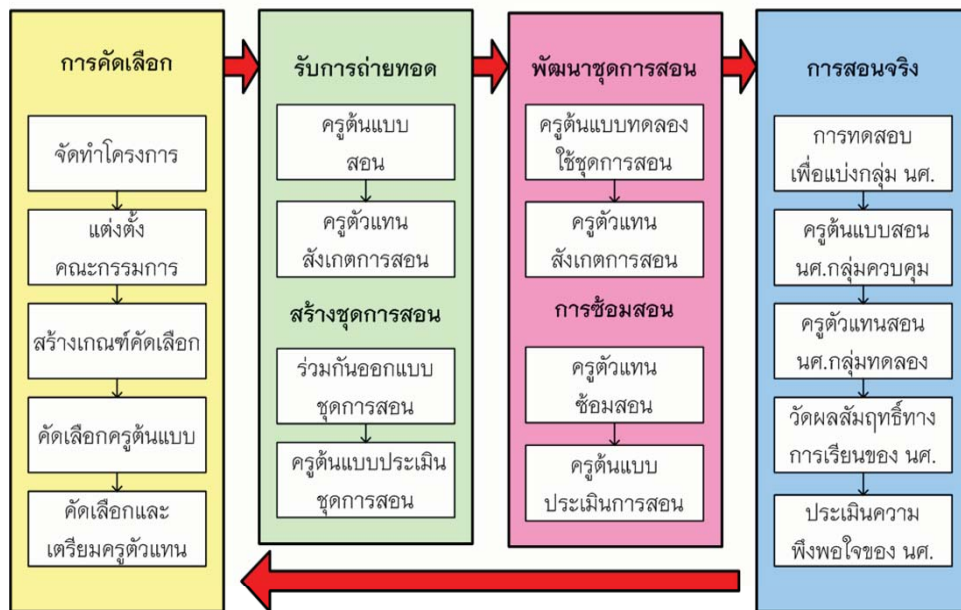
การคัดเลือก

จัดทำโครงการ

แต่งตั้งคณะกรรมการ

สร้างเกณฑ์คัดเลือก

คัดเลือกครูต้นแบบ

คัดเลือกและเตรียมครูตัวแทน

รับการถ่ายทอด

ครูต้นแบบสอน

ครูตัวแทนสังเกตการสอน

สร้างชุดการสอน

ร่วมกันออกแบบชุดการสอน

ครูต้นแบบประเมินชุดการสอน

พัฒนาชุดการสอน

ครูต้นแบบทดลองใช้ชุดการสอน

ครูตัวแทนสังเกตการสอน

การซ้อมสอน

ครูตัวแทนซ้อมสอน

ครูต้นแบบประเมินการสอน

การสอนจริง

การทดสอบเพื่อแบ่งกลุ่ม นศ.

ครูต้นแบบสอน นศ.กลุ่มควบคุม

ครูตัวแทนสอน นศ.กลุ่มทดลอง

วัดผลสัมฤทธิ์ทางการเรียนของ นศ.

ประเมินความพึงพอใจของ นศ.